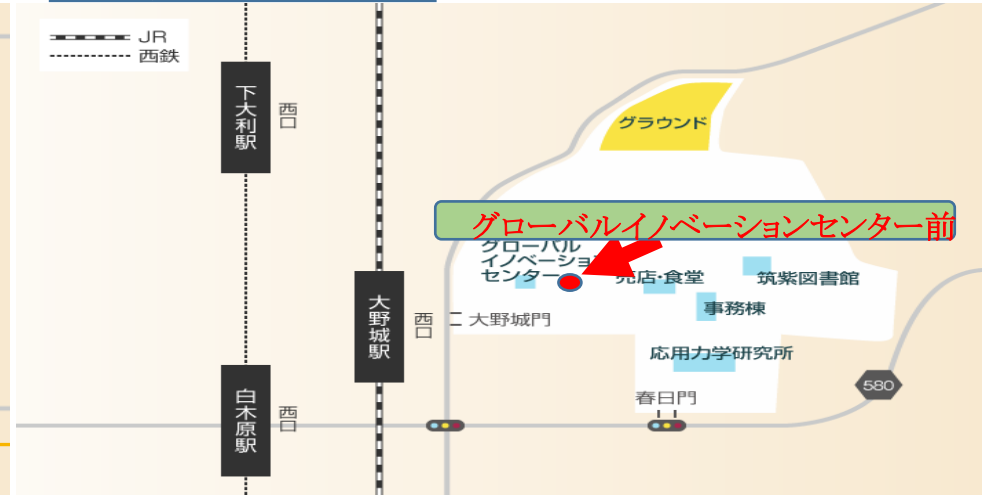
JR
西鉄

下大利駅
西口

グラウンド

グローバルイノベーションセンター前
グローバル
イノベーショ
センター
売店・食堂
筑紫図書館
事務棟

大野城駅
西口
大野城門

応用力学研究所

580

春日門

白木原駅
西口